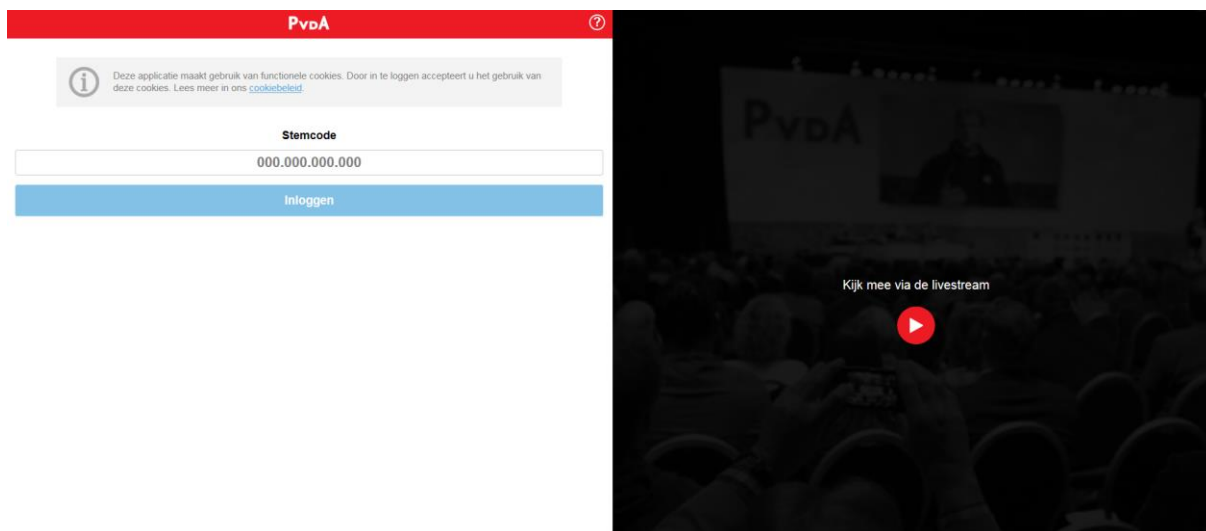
PvdA

?

Deze applicatie maakt gebruik van functionele cookies. Door in te loggen accepteert u het gebruik van deze cookies. Lees meer in ons cookiebeleid.

Stemcode

000.000.000.000

Inloggen

PvdA

Kijk mee via de livestream